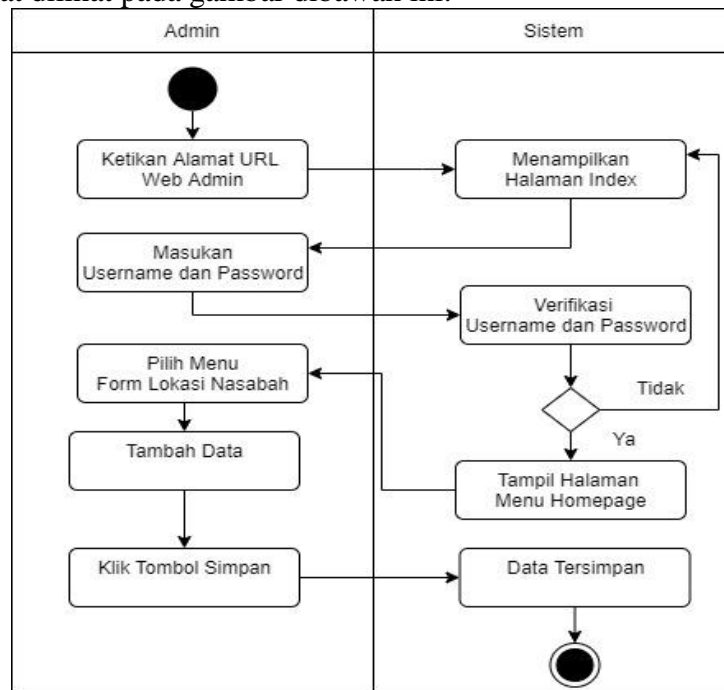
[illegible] dilihat pada gambar dibawah ini.

Admin

Sistem

Ketikan Alamat URL Web Admin

Menampilkan Halaman Index

Masukan Username dan Password

Verifikasi Username dan Password

Pilih Menu Form Lokasi Nasabah

Tidak

Ya

Tambah Data

Tampil Halaman Menu Homepage

Klik Tombol Simpan

Data Tersimpan